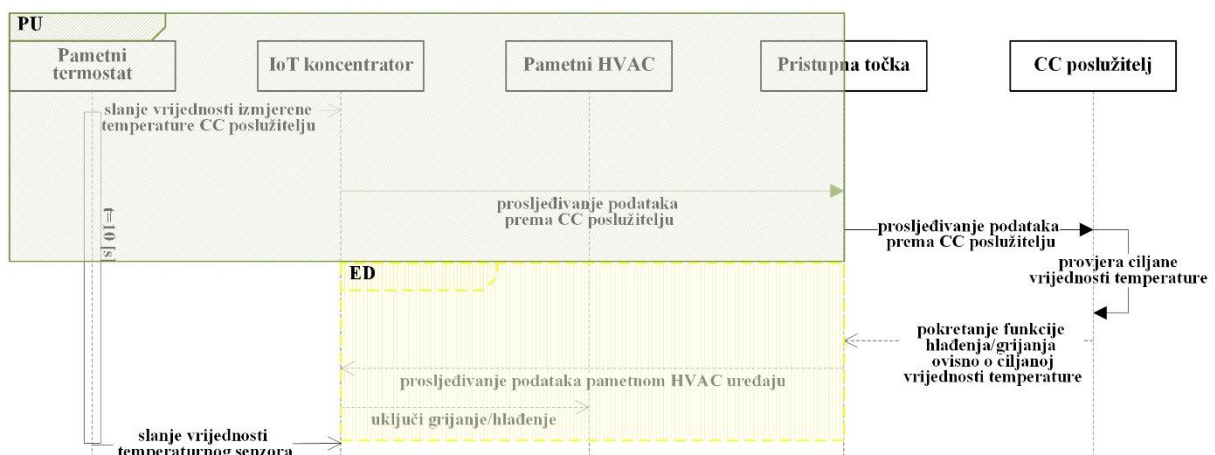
PU

Pametni termostat

IoT koncentrator

Pametni HVAC

Pristupna točka

CC poslužitelj

slanje vrijednosti izmjerene temperature CC poslužitelju

t=10 [s]

prosljeđivanje podataka prema CC poslužitelju

prosljeđivanje podataka prema CC poslužitelju

provjera ciljane vrijednosti temperature

ED

pokretanje funkcije hlađenja/grijanja ovisno o ciljanoj vrijednosti temperature

prosljeđivanje podataka pametnom HVAC uređaju

uključi grijanje/hlađenje

slanje vrijednosti temperaturnog senzora